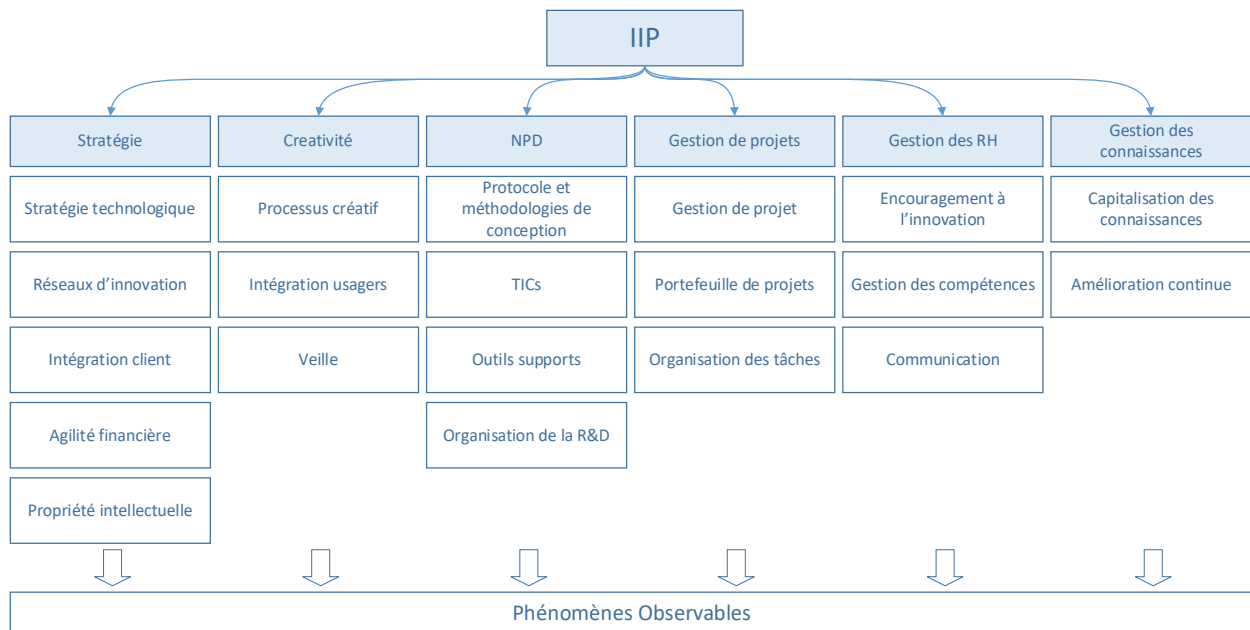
IIP

Stratégie

Stratégie technologique

Réseaux d'innovation

Intégration client

Agilité financière

Propriété intellectuelle

Creativité

Processus créatif

Intégration usagers

Veille

NPD

Protocole et méthodologies de conception

TICs

Outils supports

Organisation de la R&D

Gestion de projets

Gestion de projet

Portefeuille de projets

Organisation des tâches

Gestion des RH

Encouragement à l'innovation

Gestion des compétences

Communication

Gestion des connaissances

Capitalisation des connaissances

Amélioration continue

Phénomènes Observables